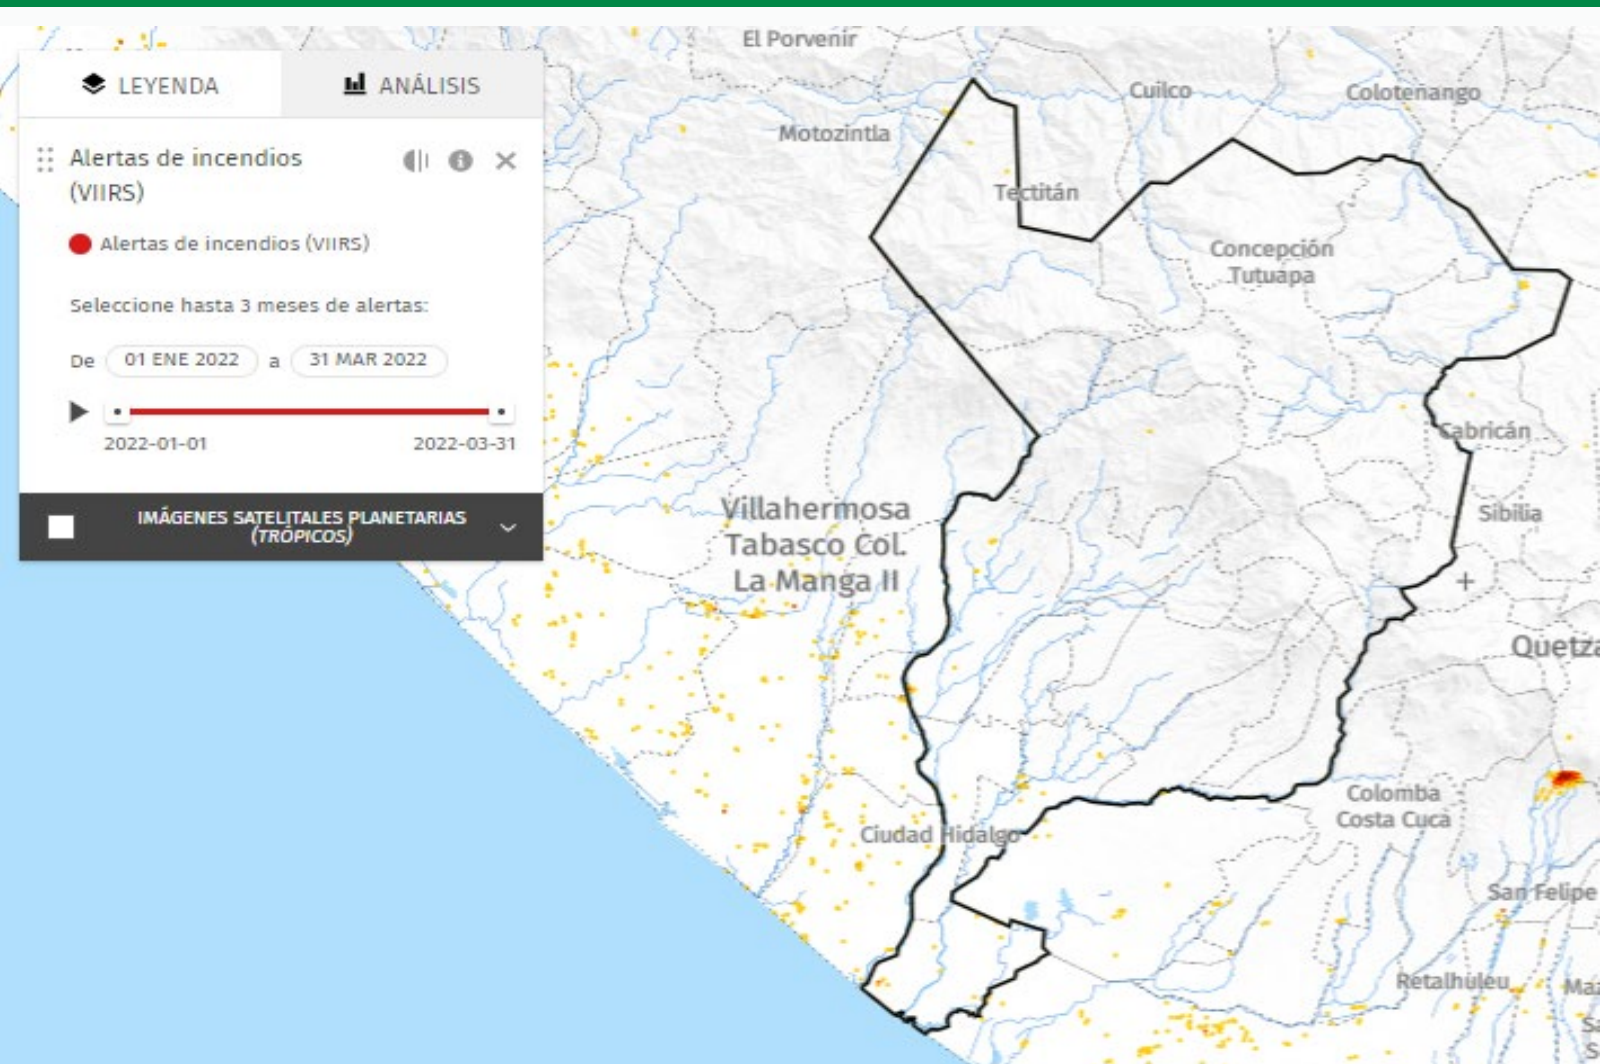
LEYENDA
ANÁLISIS

Alertas de incendios (VIIRS)

Alertas de incendios (VIIRS)

Seleccione hasta 3 meses de alertas:

De 01 ENE 2022 a 31 MAR 2022

2022-01-01 2022-03-31

IMÁGENES SATELITALES PLANETARIAS (TRÓPICOS)

El Porvenir
Motozintla
Cuilco
Colotenango
Tectitán
Concepción Tutuapa
Cabricán
Sibilia
Villahermosa Tabasco Col. La Manga II
Quetza
Colomba Costa Cuca
Ciudad Hidalgo
San Felipe
Retalhuleu
Ma
Sa
S